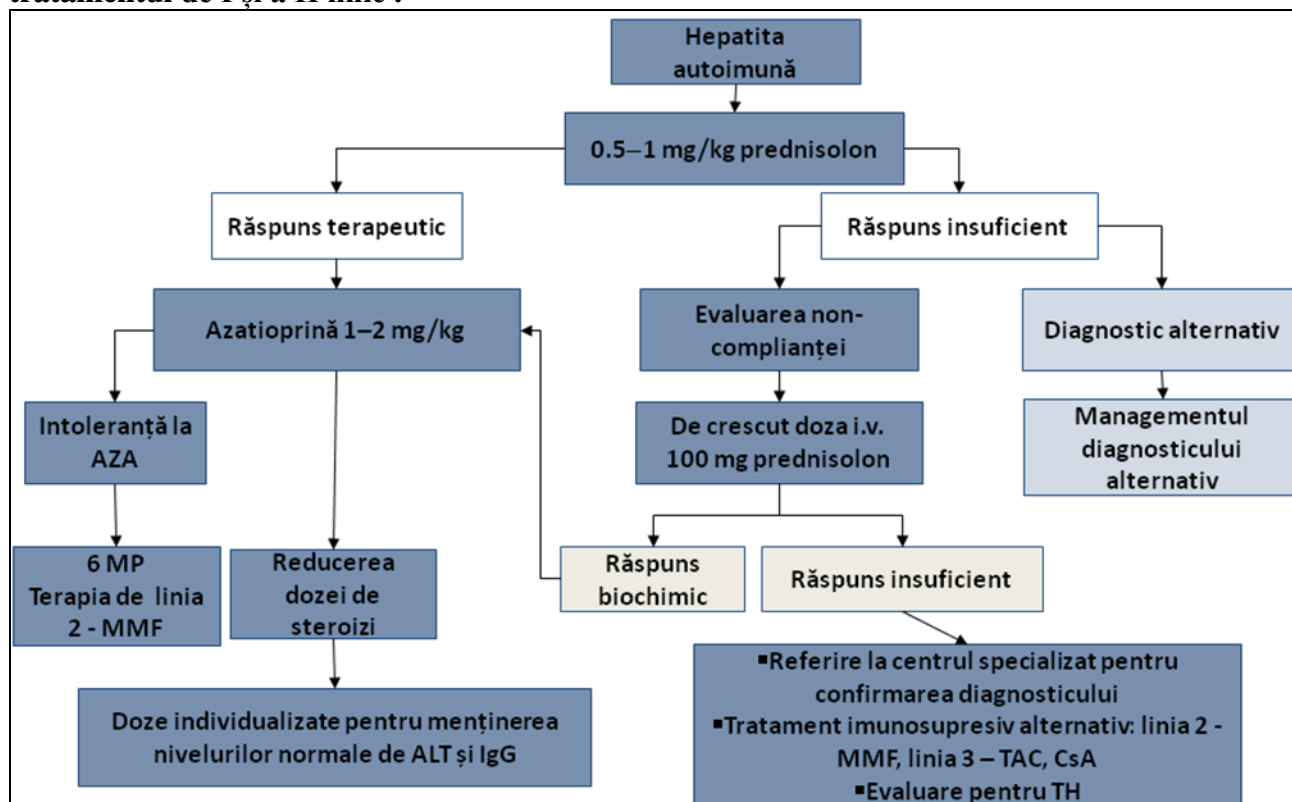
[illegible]

Hepatita autoimună

0.5–1 mg/kg prednisolon

Răspuns terapeutic

Răspuns insuficient

Azatioprină 1–2 mg/kg

Evaluarea non-complianței

Diagnostic alternativ

Intoleranță la AZA

De crescut doza i.v. 100 mg prednisolon

Managementul diagnosticului alternativ

6 MP Terapia de linia 2 - MMF

Reducerea dozei de steroizi

Răspuns biochimic

Răspuns insuficient

Doze individualizate pentru menținerea nivelurilor normale de ALT și IgG

▪Referire la centrul specializat pentru confirmarea diagnosticului
▪Tratament imunosupresiv alternativ: linia 2 - MMF, linia 3 – TAC, CsA
▪Evaluare pentru TH